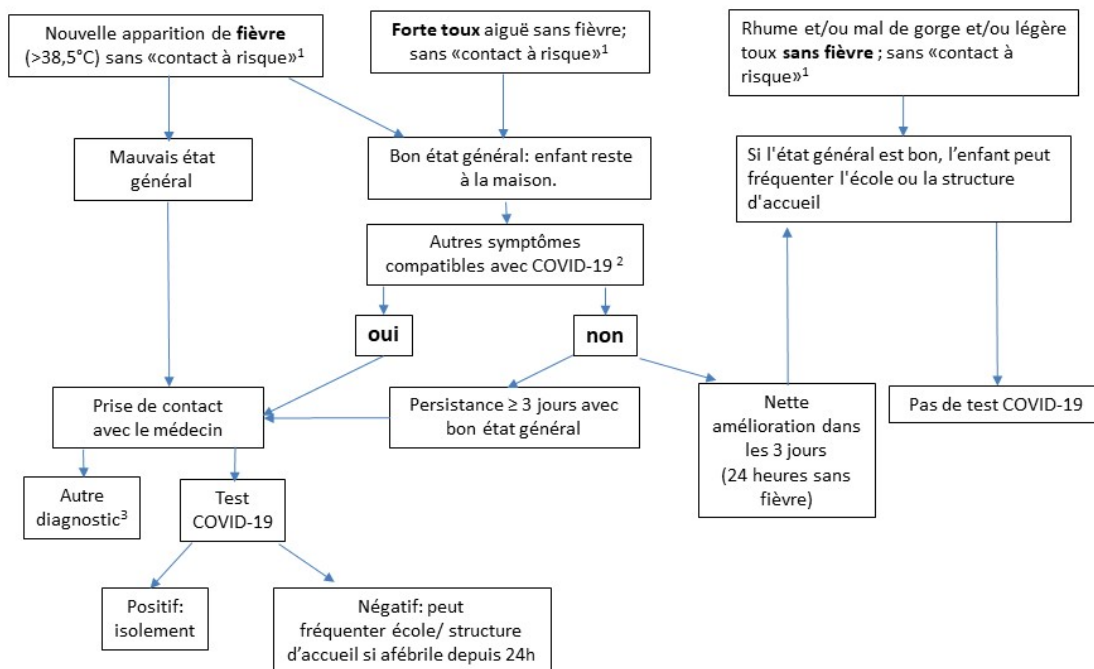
Nouvelle apparition de **fièvre** (>38,5°C) sans «contact à risque»$^1$

**Forte toux** aiguë sans fièvre; sans «contact à risque»$^1$

Rhume et/ou mal de gorge et/ou légère toux **sans fièvre** ; sans «contact à risque»$^1$

Mauvais état général

Bon état général: enfant reste à la maison.

Si l'état général est bon, l'enfant peut fréquenter l'école ou la structure d'accueil

Autres symptômes compatibles avec COVID-19 $^2$

**oui**

**non**

Prise de contact avec le médecin

Persistance ≥ 3 jours avec bon état général

Nette amélioration dans les 3 jours (24 heures sans fièvre)

Pas de test COVID-19

Autre diagnostic$^3$

Test COVID-19

Positif: isolement

Négatif: peut fréquenter école/ structure d'accueil si afébrile depuis 24h